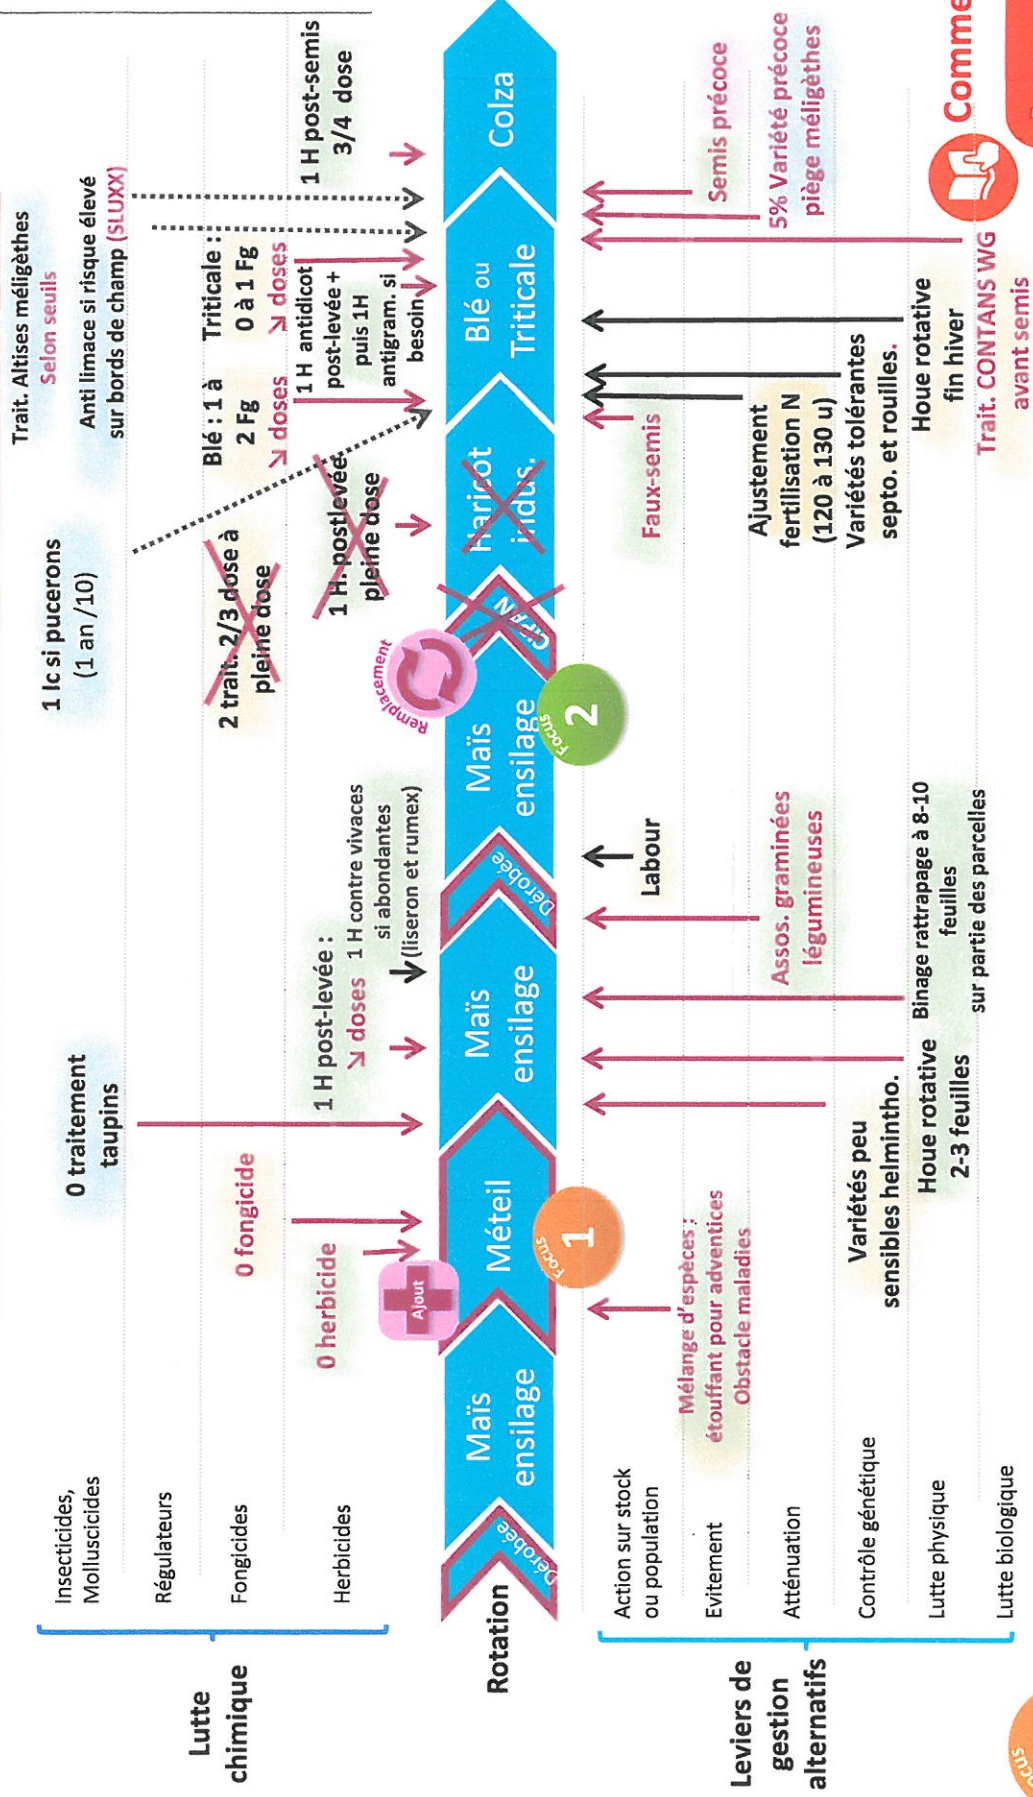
Lutte chimique

Insecticides, Molluscicides

Régulateurs

Fongicides

Herbicides

Rotation

Leviers de gestion alternatifs

Action sur stock ou population

Evitement

Atténuation

Contrôle génétique

Lutte physique

Lutte biologique

Dérobée

Maïs ensilage

Ajout

Méteil

Focus 1

Maïs ensilage

Dérobée

Maïs ensilage

Focus 2

Remplacement

CIPAN

Haricot indus.

Blé ou Triticale

Colza

0 traitement taupins

0 fongicide

0 herbicide

1 H post-levée : ↘ doses

1 H contre vivaces si abondantes (liseron et rumex)

1 Ic si pucerons (1 an /10)

2 trait. 2/3 dose à pleine dose

1 H. postlevée pleine dose

Blé : 1 à 2 Fg ↘ doses

Triticale : 0 à 1 Fg ↘ doses

1 H antidicot post-levée + puis 1H antigram. si besoin

Trait. Altises méligèthes Selon seuils

Anti limace si risque élevé sur bords de champ (SLUXX)

1 H post-semis 3/4 dose

Mélange d'espèces : étouffant pour adventices Obstacle maladies

Variétés peu sensibles helmintho.

Houe rotative 2-3 feuilles

Binage rattrapage à 8-10 feuilles sur partie des parcelles

Assos. graminées légumineuses

Labour

Faux-semis

Ajustement fertilisation N (120 à 130 u)

Variétés tolérantes septo. et rouilles.

Houe rotative fin hiver

Trait. CONTANS WG avant semis

Semis précoce

5% Variété précoce piège méligèthes

Comme

Focus